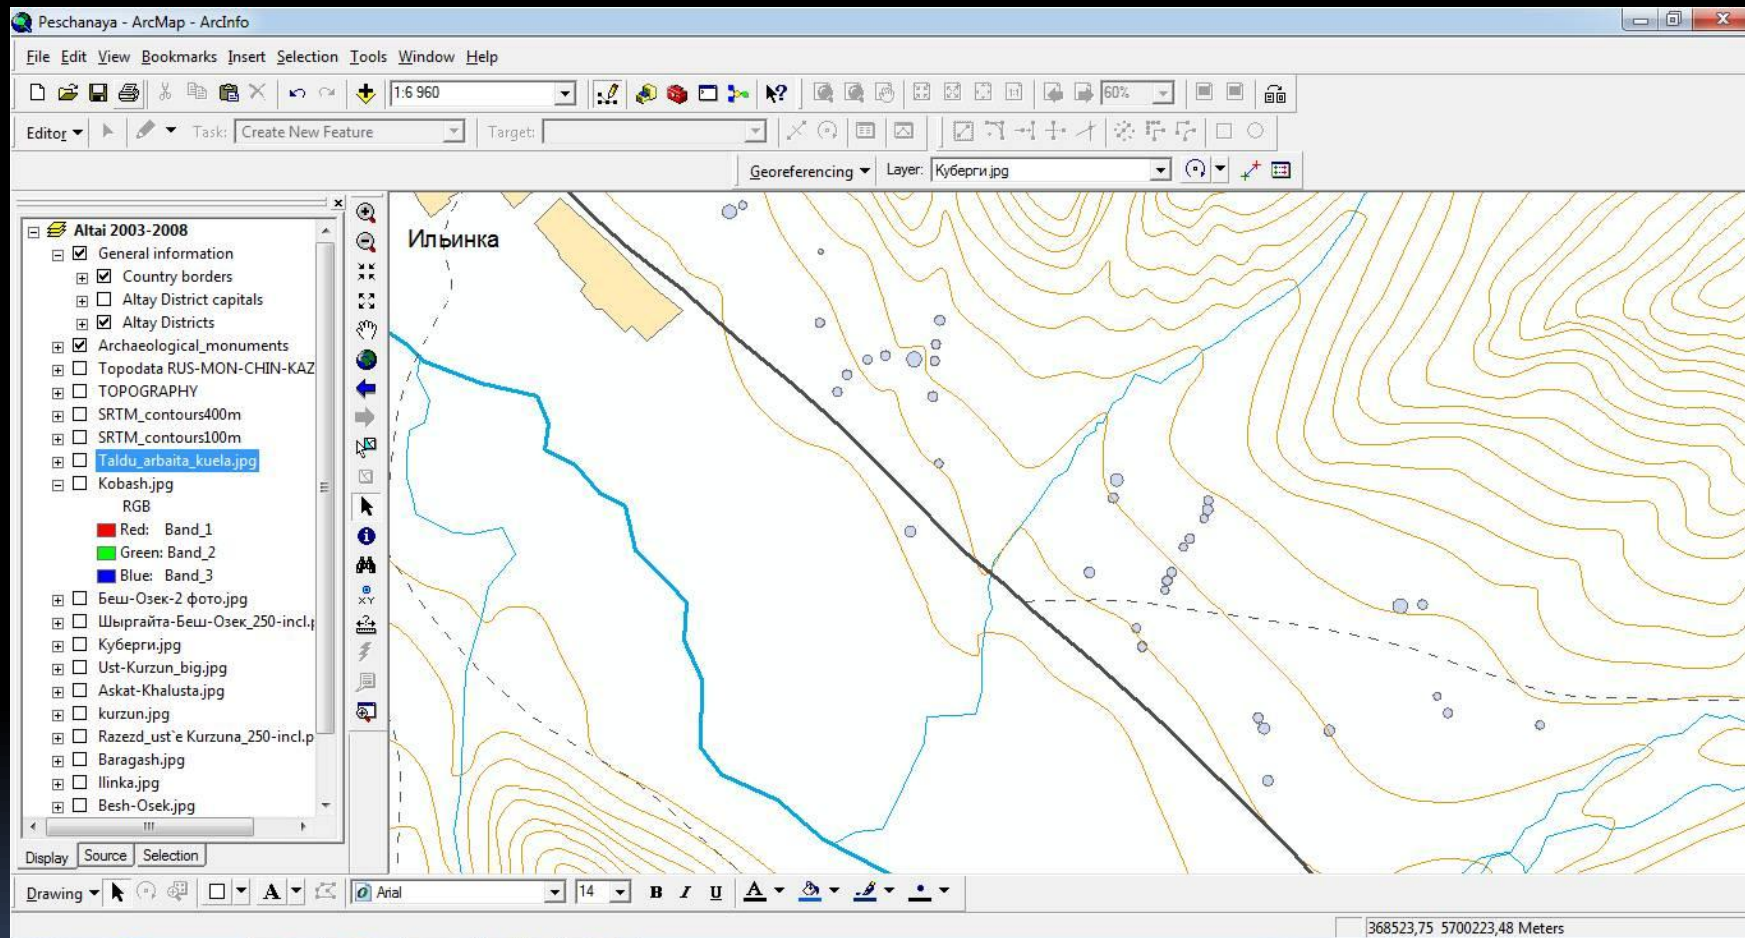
Peschanaya - ArcMap - ArcInfo

File Edit View Bookmarks Insert Selection Tools Window Help

1:6 960

60%

Editor ▾ Task: Create New Feature Target:

Georeferencing ▾ Layer: Куберги.jpg

Altai 2003-2008
General information
Country borders
Altay District capitals
Altay Districts
Archaeological_monuments
Topodata RUS-MON-CHIN-KAZ
TOPOGRAPHY
SRTM_contours400m
SRTM_contours100m
Taldu_arbaita_kuela.jpg
Kobash.jpg
RGB
Red: Band_1
Green: Band_2
Blue: Band_3
Беш-Озек-2 фото.jpg
Шырайта-Беш-Озек_250-incl.j
Куберги.jpg
Ust-Kurzun_big.jpg
Askat-Khalusta.jpg
kurzun.jpg
Razezd_ust`e Kurzuna_250-incl.p
Baragash.jpg
Ilinka.jpg
Besh-Osek.jpg

Display Source Selection

Ильинка

Drawing ▾ Arial 14 B I U A

368523,75 5700223,48 Meters